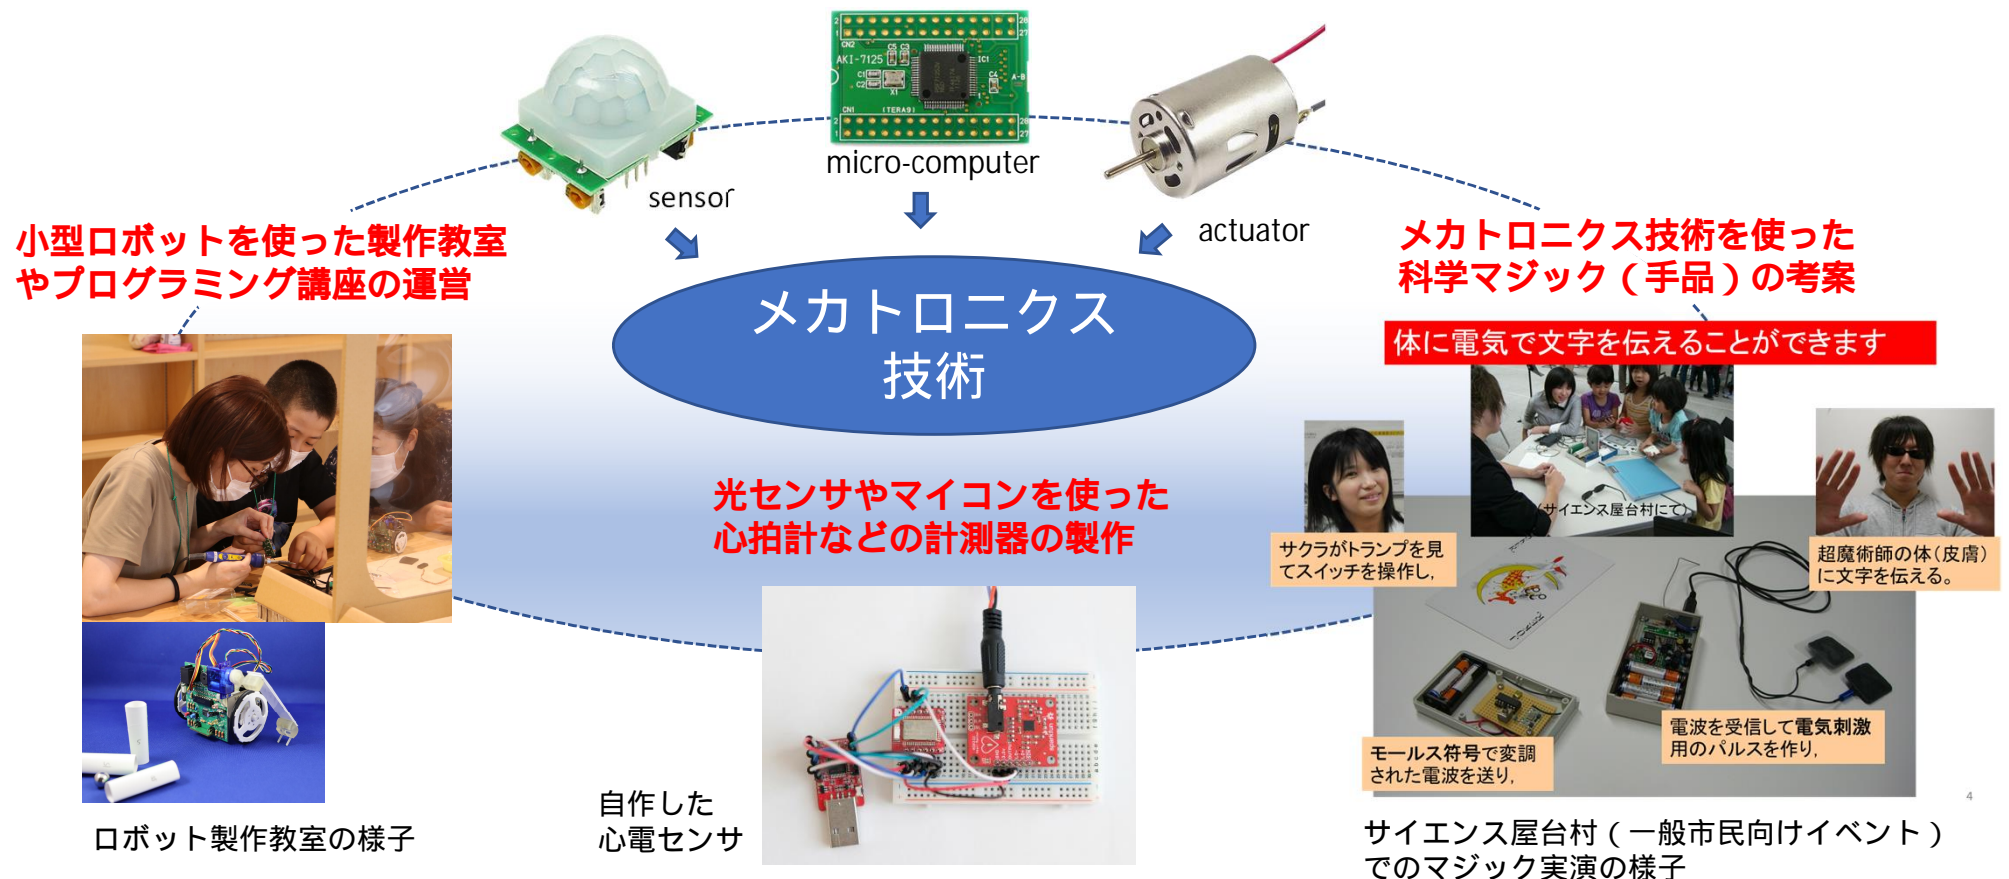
micro-computer

sensor

actuator

小型ロボットを使った製作教室やプログラミング講座の運営

メカトロニクス技術を使った科学マジック（手品）の考案

メカトロニクス
技術

体に電気で文字を伝えることができます

光センサやマイコンを使った心拍計などの計測器の製作

サイエンス屋台村にて

サクラがトランプを見てスイッチを操作し，

超魔術師の体（皮膚）に文字を伝える。

電波を受信して電気刺激用のパルスを作り，

モールス符号で変調された電波を送り，

ロボット製作教室の様子

自作した
心電センサ

サイエンス屋台村（一般市民向けイベント）でのマジック実演の様子